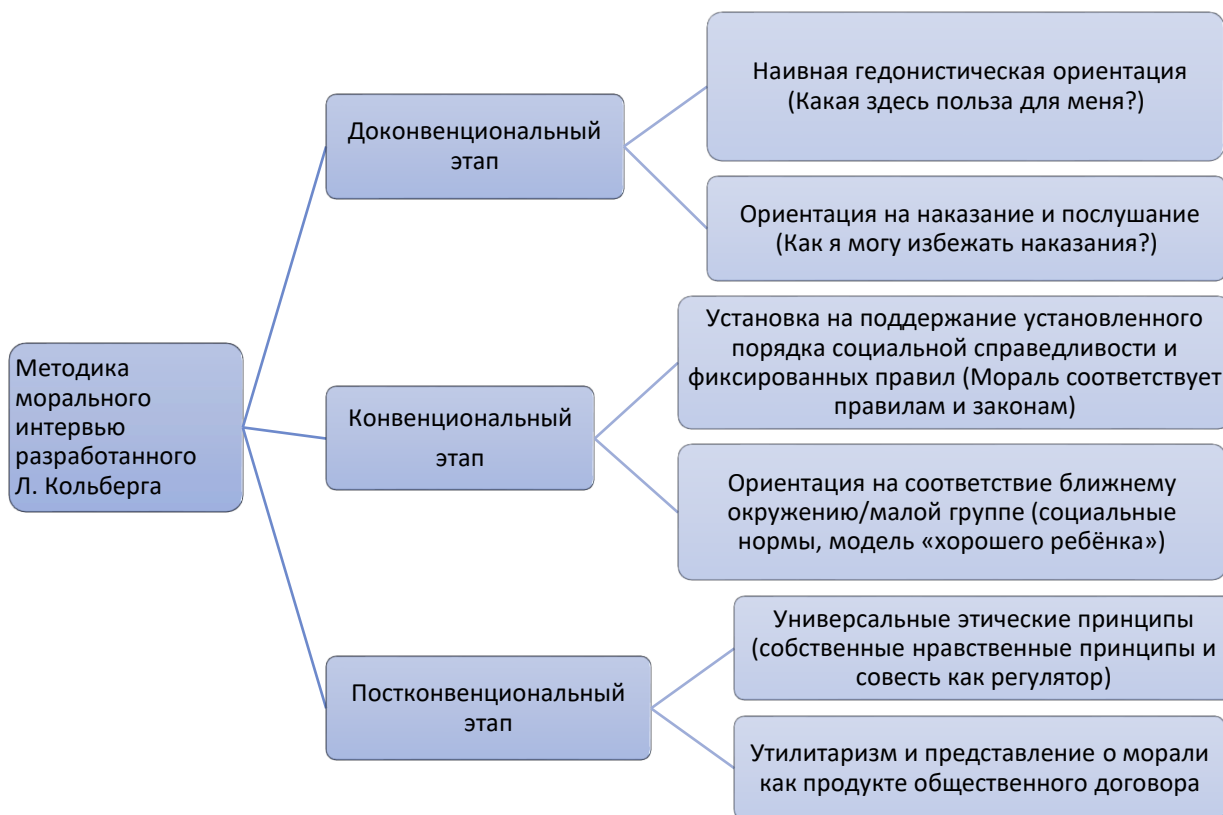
Методика морального интервью разработанного Л. Кольберга

Доконвенциональный этап

Наивная гедонистическая ориентация (Какая здесь польза для меня?)

Ориентация на наказание и послушание (Как я могу избежать наказания?)

Конвенциональный этап

Установка на поддержание установленного порядка социальной справедливости и фиксированных правил (Мораль соответствует правилам и законам)

Ориентация на соответствие ближнему окружению/малой группе (социальные нормы, модель «хорошего ребёнка»)

Постконвенциональный этап

Универсальные этические принципы (собственные нравственные принципы и совесть как регулятор)

Утилитаризм и представление о морали как продукте общественного договора